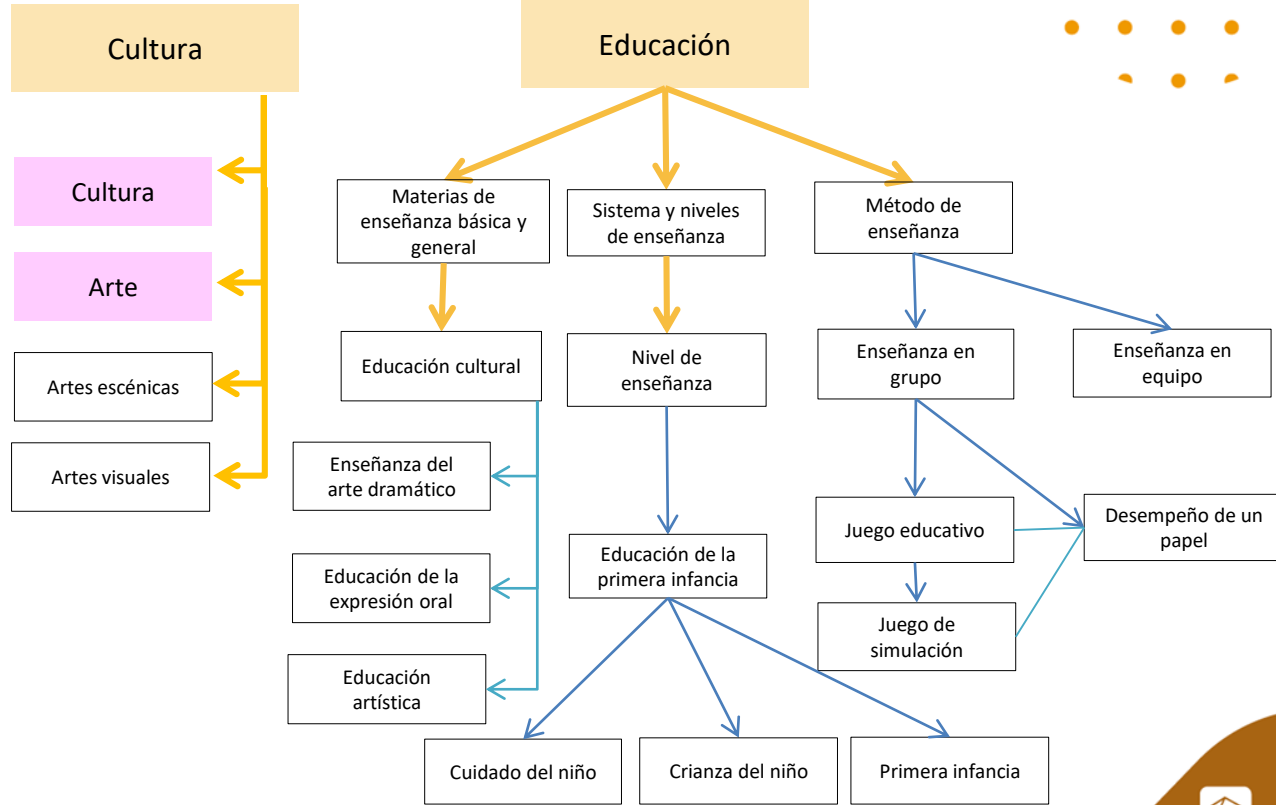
Cultura

Cultura

Arte

Artes escénicas

Artes visuales

Educación

Materias de enseñanza básica y general

Sistema y niveles de enseñanza

Método de enseñanza

Educación cultural

Nivel de enseñanza

Enseñanza en grupo

Enseñanza en equipo

Enseñanza del arte dramático

Educación de la expresión oral

Educación artística

Educación de la primera infancia

Juego educativo

Desempeño de un papel

Juego de simulación

Cuidado del niño

Crianza del niño

Primera infancia